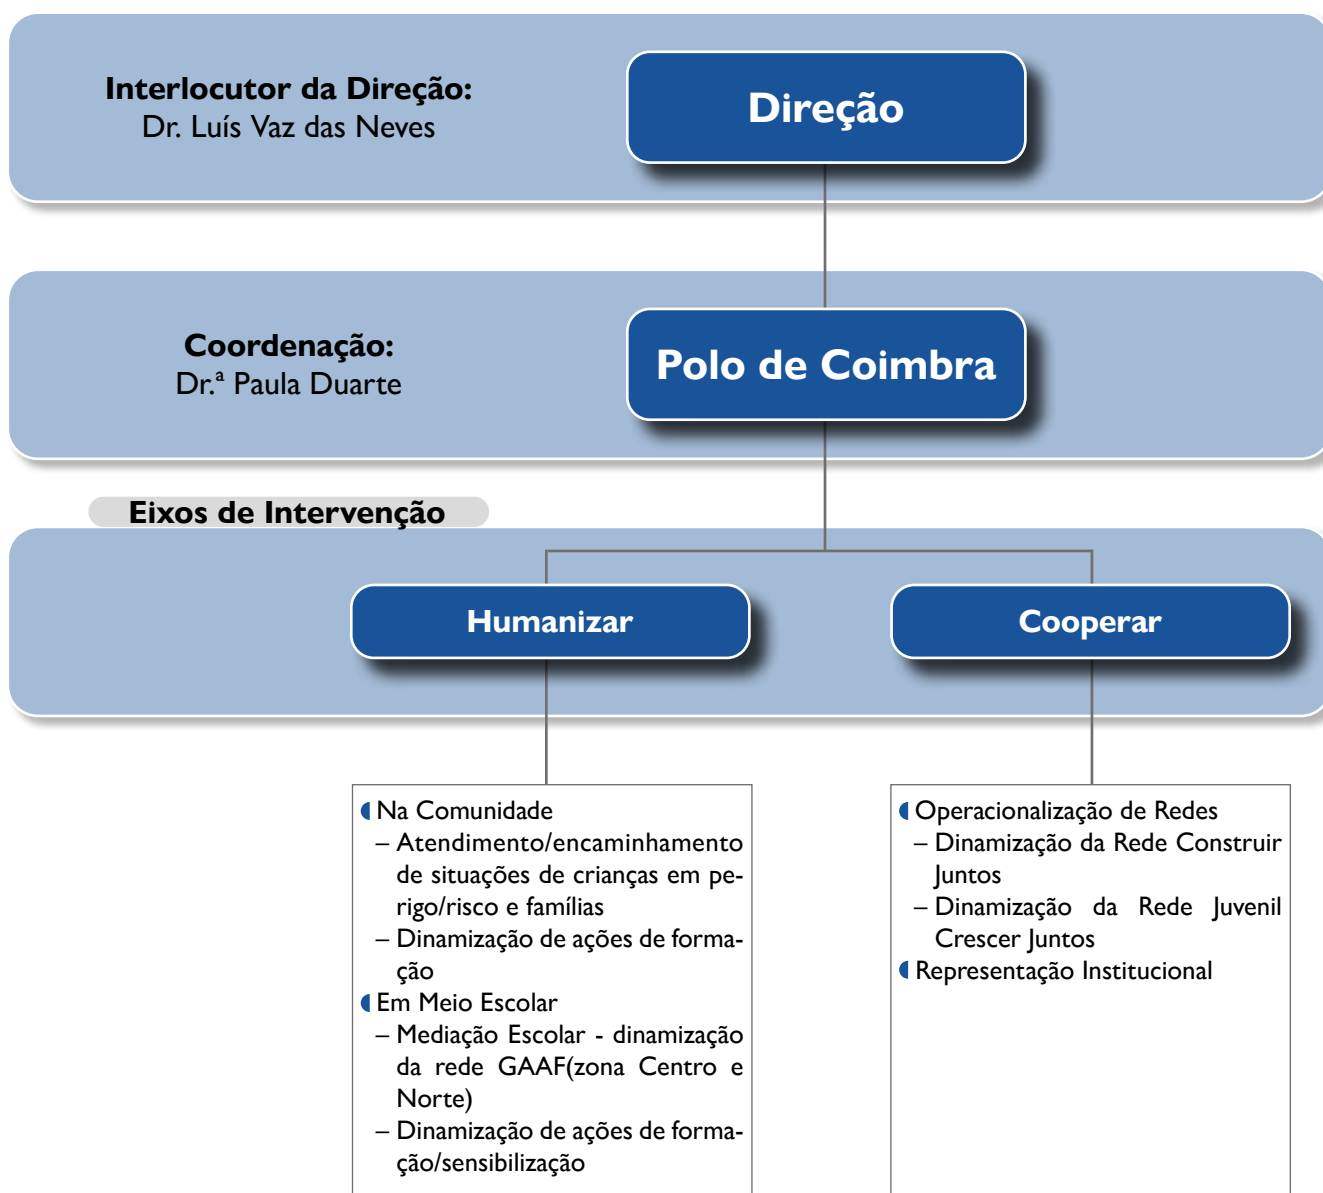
Interlocutor da Direção:
Dr. Luís Vaz das Neves

Direção

Coordenação:
Dr.ª Paula Duarte

Polo de Coimbra

Eixos de Intervenção

Humanizar

Cooperar

Na Comunidade
– Atendimento/encaminhamento de situações de crianças em perigo/risco e famílias
– Dinamização de ações de formação
Em Meio Escolar
– Mediação Escolar - dinamização da rede GAAF(zona Centro e Norte)
– Dinamização de ações de formação/sensibilização

Operacionalização de Redes
– Dinamização da Rede Construir Juntos
– Dinamização da Rede Juvenil Crescer Juntos
Representação Institucional